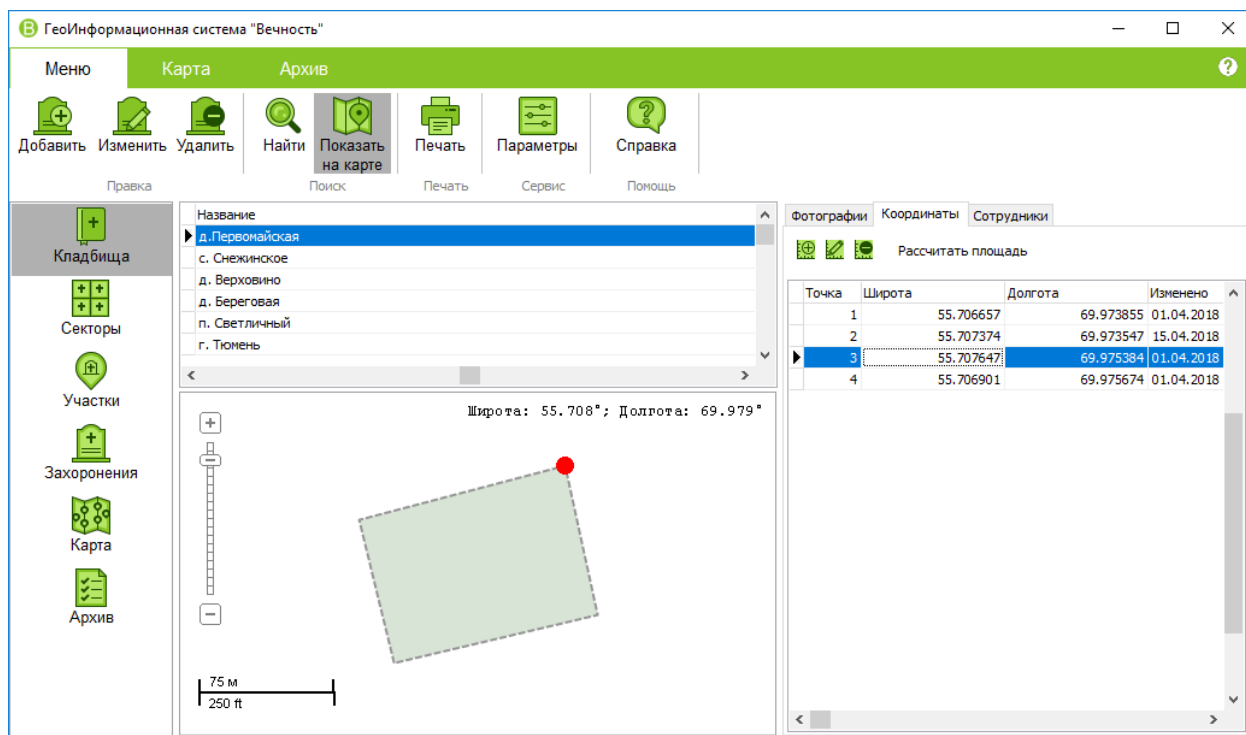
ГеоИнформационная система "Вечность"

Меню Карта Архив

Добавить Изменить Удалить
Правка

Найти Показать на карте
Поиск

Печать
Печать

Параметры
Сервис

Справка
Помощь

Кладбища
Секторы
Участки
Захоронения
Карта
Архив

| Название |
|---|
| д.Первомайская |
| с. Снежинское |
| д. Верховино |
| д. Береговая |
| п. Светличный |
| г. Тюмень |

Широта: 55.708°; Долгота: 69.979°

75 м
250 ft

Фотографии Координаты Сотрудники

Рассчитать площадь

| Точка | Широта | Долгота | Изменено |
|---|---|---|---|
| 1 | 55.706657 | 69.973855 | 01.04.2018 |
| 2 | 55.707374 | 69.973547 | 15.04.2018 |
| 3 | 55.707647 | 69.975384 | 01.04.2018 |
| 4 | 55.706901 | 69.975674 | 01.04.2018 |